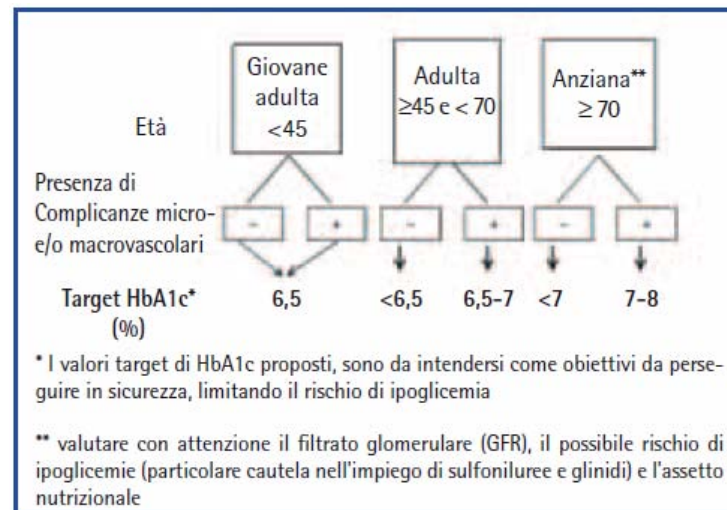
Età

Giovane adulta <45

Adulta ≥45 e < 70

Anziana** ≥ 70

Presenza di Complicanze micro- e/o macrovascolari

–

+

–

+

–

+

Target HbA1c* (%)

6,5

<6,5

6,5–7

<7

7–8

* I valori target di HbA1c proposti, sono da intendersi come obiettivi da perseguire in sicurezza, limitando il rischio di ipoglicemia

** valutare con attenzione il filtrato glomerulare (GFR), il possibile rischio di ipoglicemie (particolare cautela nell'impiego di sulfoniluree e glinidi) e l'assetto nutrizionale